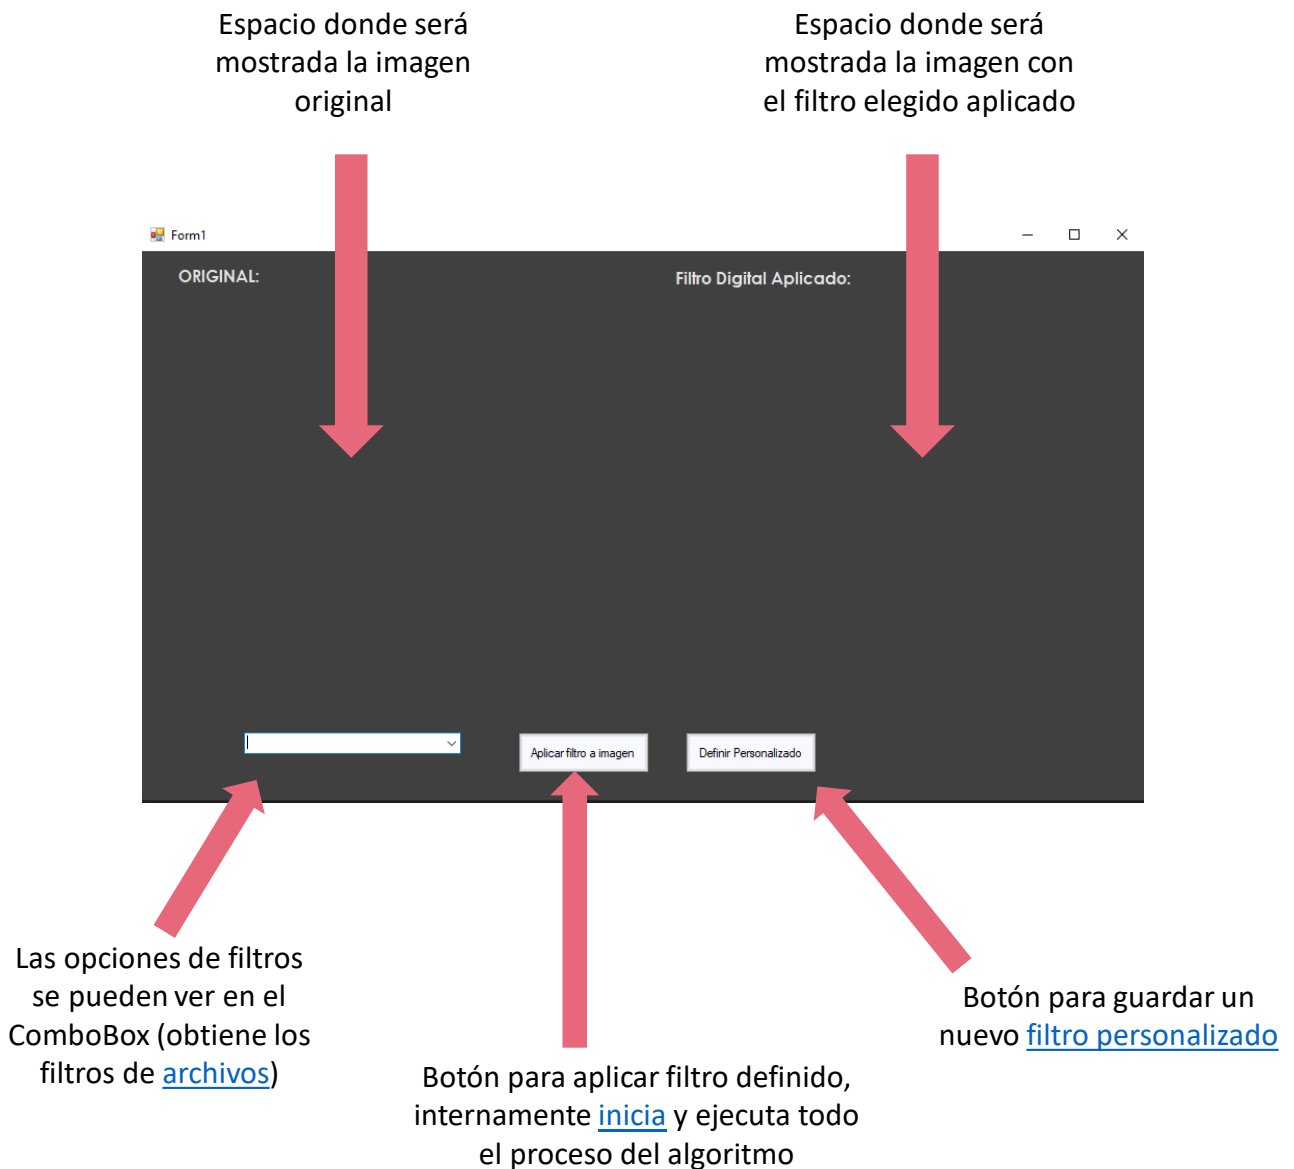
Espacio donde será mostrada la imagen original

Espacio donde será mostrada la imagen con el filtro elegido aplicado

Form1

ORIGINAL:

Filtro Digital Aplicado:

Aplicar filtro a imagen

Definir Personalizado

Las opciones de filtros se pueden ver en el ComboBox (obtiene los filtros de archivos)

Botón para aplicar filtro definido, internamente inicia y ejecuta todo el proceso del algoritmo

Botón para guardar un nuevo filtro personalizado